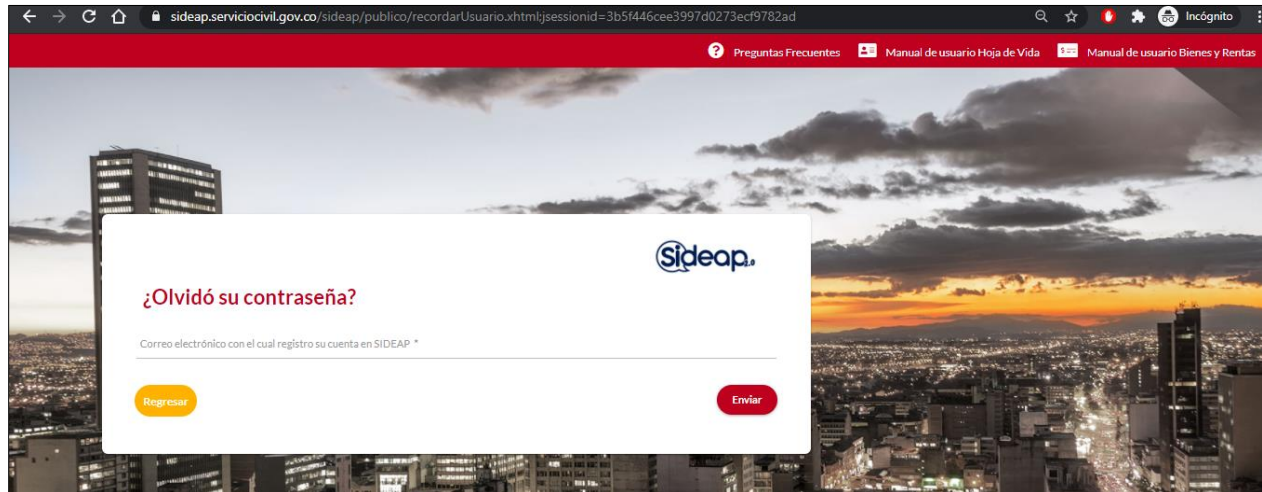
sideap.serviciocivil.gov.co/sideap/publico/recordarUsuario.xhtml;jsessionid=3b5f446cee3997d0273ecf9782ad

Incógnito

Preguntas Frecuentes Manual de usuario Hoja de Vida Manual de usuario Bienes y Rentas

Sideap

¿Olvidó su contraseña?

Correo electrónico con el cual registro su cuenta en SIDEAP *

Regresar

Enviar